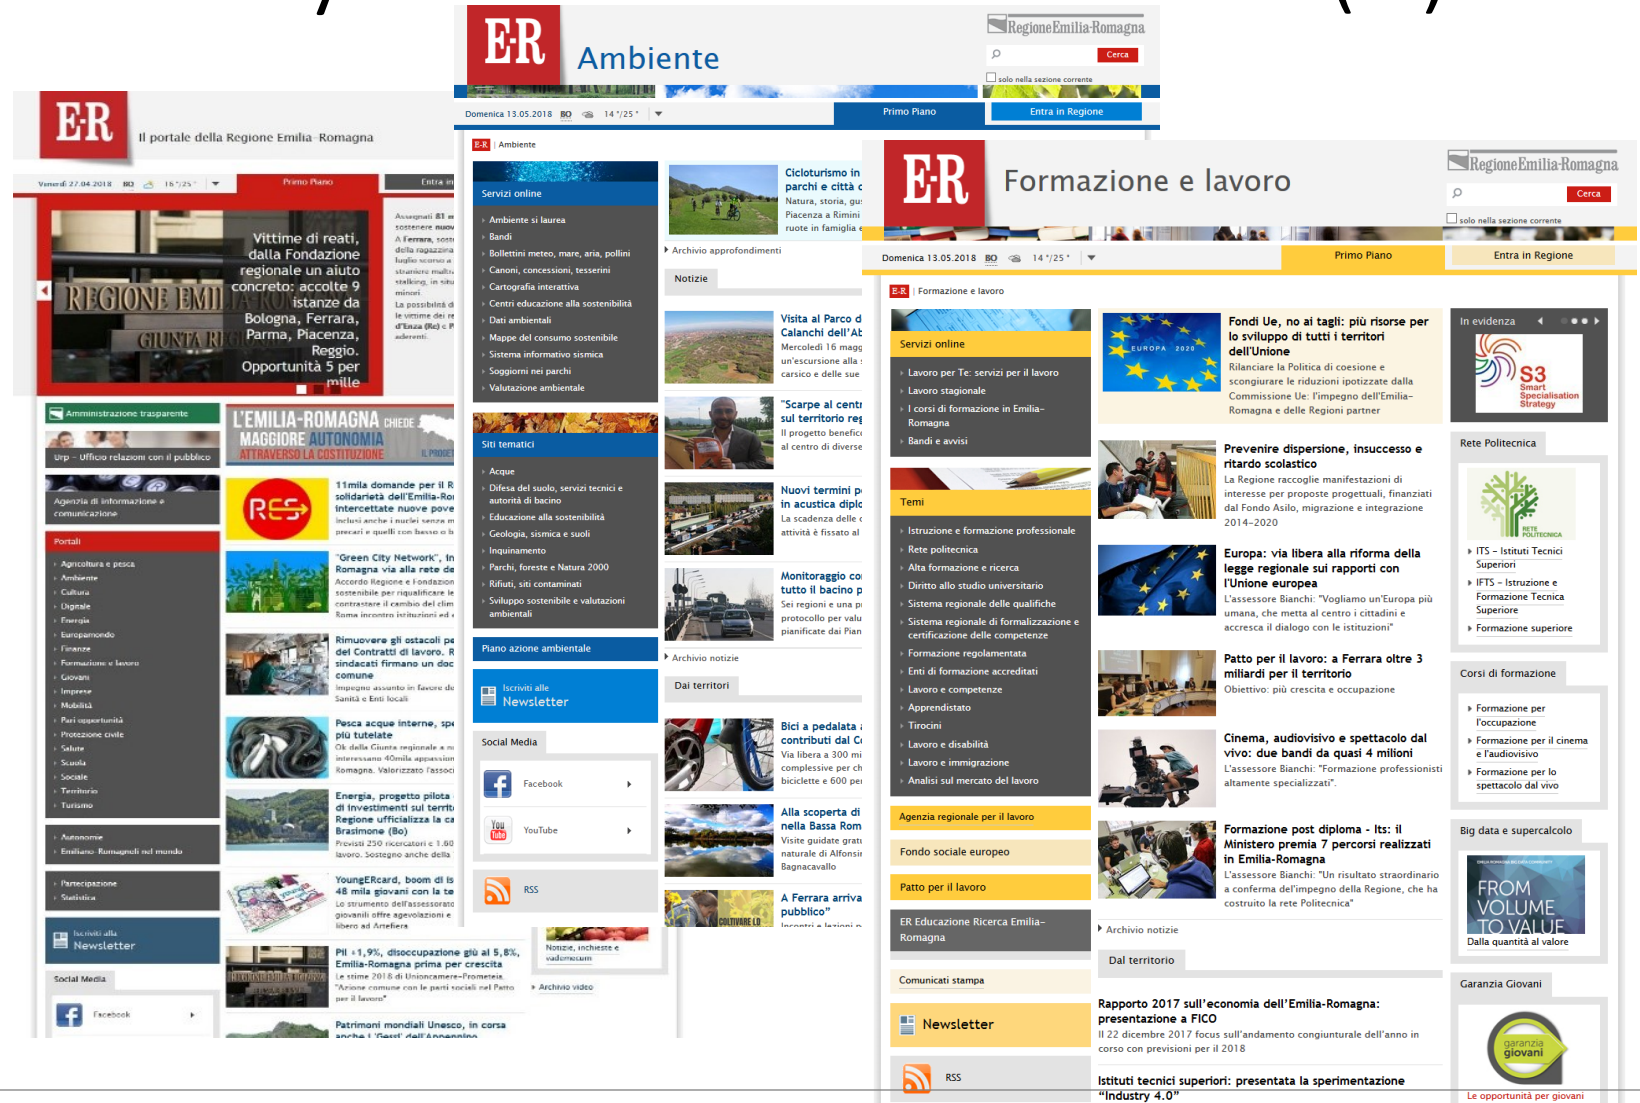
ER Il portale della Regione Emilia-Romagna

Venerdì 27.04.2018 BO 15°/25° Primo Piano Entra in

Vittime di reati, dalla Fondazione regionale un aiuto concreto: accolte 9 istanze da Bologna, Ferrara, Parma, Piacenza, Reggio. Opportunità 5 per mille

REGIONE EMILIA-ROMAGNA GIUNTA REGIONALE

Amministrazione trasparente
Urp - Ufficio relazioni con il pubblico
Agenzia di informazione e comunicazione

Portali
Agricoltura e pesca
Ambiente
Cultura
Digitale
Energia
Europamondo
Finanze
Formazione e lavoro
Giovani
Imprese
Mobilità
Pari opportunità
Protezione civile
Salute
Scuola
Sociale
Territorio
Turismo

Autonomie
Emiliano-Romagnoli nel mondo

Partecipazione
Statistica

Iscriviti alla Newsletter

Social Media
Facebook

L'EMILIA-ROMAGNA CHIEDE MAGGIORE AUTONOMIA ATTRAVERSO LA COSTITUZIONE

RES

11mila domande per il R solidarietà dell'Emilia-Ro intercettate nuove pove

"Green City Network", in Romagna via alla rete de

Rimuovere gli ostacoli pe dei Contratti di lavoro. R sindacati firmano un doc comune

Pesca acque interne, spe più tutelate

Energia, progetto pilota di investimenti sul territ Regione ufficializza la ca Brasimone (Bo)

YoungERcard, boom di is 48 mila giovani con la te

Pil +1,9%, disoccupazione giù al 5,8%, Emilia-Romagna prima per crescita

Patrimoni mondiali Unesco, in corsa anche i 'Gessi' dell'Appennino

Archivio video

ER Ambiente
RegioneEmilia-Romagna
Cerca
solo nella sezione corrente
Domenica 13.05.2018 BO 14°/25° Primo Piano Entra in Regione

ER | Ambiente

Servizi online
Ambiente si laurea
Bandi
Bollettini meteo, mare, aria, pollini
Canoni, concessioni, tesserini
Cartografia interattiva
Centri educazione alla sostenibilità
Dati ambientali
Mappe del consumo sostenibile
Sistema informativo sismica
Soggiorni nei parchi
Valutazione ambientale

Siti tematici
Acque
Difesa del suolo, servizi tecnici e autorità di bacino
Educazione alla sostenibilità
Geologia, sismica e suoli
Inquinamento
Parchi, foreste e Natura 2000
Rifiuti, siti contaminati
Sviluppo sostenibile e valutazioni ambientali

Piano azione ambientale

Iscriviti alla Newsletter

Social Media
Facebook
YouTube
RSS

Cicloturismo in parchi e città
Archivio approfondimenti
Notizie
Visita al Parco d Calanchi dell'Ab
"Scarpe al centr sul territorio reg
Nuovi termini p in acustica diplo
Monitoraggio co tutto il bacino p
Archivio notizie
Dai territori
Bici a pedalata contributi dal C
Alla scoperta di nella Bassa Rom
A Ferrara arriva pubblico"

ER Formazione e lavoro
RegioneEmilia-Romagna
Cerca
solo nella sezione corrente
Domenica 13.05.2018 BO 14°/25° Primo Piano Entra in Regione

ER | Formazione e lavoro

Servizi online
Lavoro per Te: servizi per il lavoro
Lavoro stagionale
I corsi di formazione in Emilia-Romagna
Bandi e avvisi

Temi
Istruzione e formazione professionale
Rete politecnica
Alta formazione e ricerca
Diritto allo studio universitario
Sistema regionale delle qualifiche
Sistema regionale di formalizzazione e certificazione delle competenze
Formazione regolamentata
Enti di formazione accreditati
Lavoro e competenze
Apprendistato
Tirocini
Lavoro e disabilità
Lavoro e immigrazione
Analisi sul mercato del lavoro

Agenzia regionale per il lavoro
Fondo sociale europeo
Patto per il lavoro
ER Educazione Ricerca Emilia-Romagna
Comunicati stampa
Newsletter
RSS

Fondi Ue, no ai tagli: più risorse per lo sviluppo di tutti i territori dell'Unione
Rilanciare la Politica di coesione e scongiurare le riduzioni ipotizzate dalla Commissione Ue: l'impegno dell'Emilia-Romagna e delle Regioni partner

Prevenire dispersione, insuccesso e ritardo scolastico
La Regione raccoglie manifestazioni di interesse per proposte progettuali, finanziati dal Fondo Asilo, migrazione e integrazione 2014-2020

Europa: via libera alla riforma della legge regionale sui rapporti con l'Unione europea
L'assessore Bianchi: "Vogliamo un'Europa più umana, che metta al centro i cittadini e accresca il dialogo con le istituzioni"

Patto per il lavoro: a Ferrara oltre 3 miliardi per il territorio
Obiettivo: più crescita e occupazione

Cinema, audiovisivo e spettacolo dal vivo: due bandi da quasi 4 milioni
L'assessore Bianchi: "Formazione professionisti altamente specializzati".

Formazione post diploma - Its: il Ministero premia 7 percorsi realizzati in Emilia-Romagna
L'assessore Bianchi: "Un risultato straordinario a conferma dell'impegno della Regione, che ha costruito la rete Politecnica"

Archivio notizie

Dal territorio

Rapporto 2017 sull'economia dell'Emilia-Romagna: presentazione a FICO
Il 22 dicembre 2017 focus sull'andamento congiunturale del 2018 in corso con previsioni per il 2018

Istituti tecnici superiori: presentata la sperimentazione "Industry 4.0"

In evidenza
S3 Smart Specialisation Strategy

Rete Politecnica
ITS - Istituti Tecnici Superiori
IFTS - Istruzione e Formazione Tecnica Superiore
Formazione superiore

Corsi di formazione
Formazione per l'occupazione
Formazione per il cinema e l'audiovisivo
Formazione per lo spettacolo dal vivo

Big data e supercalcolo
FROM VOLUME TO VALUE
Dalla quantità al valore

Garanzia Giovani
garanzia giovani
Le opportunità per giovani